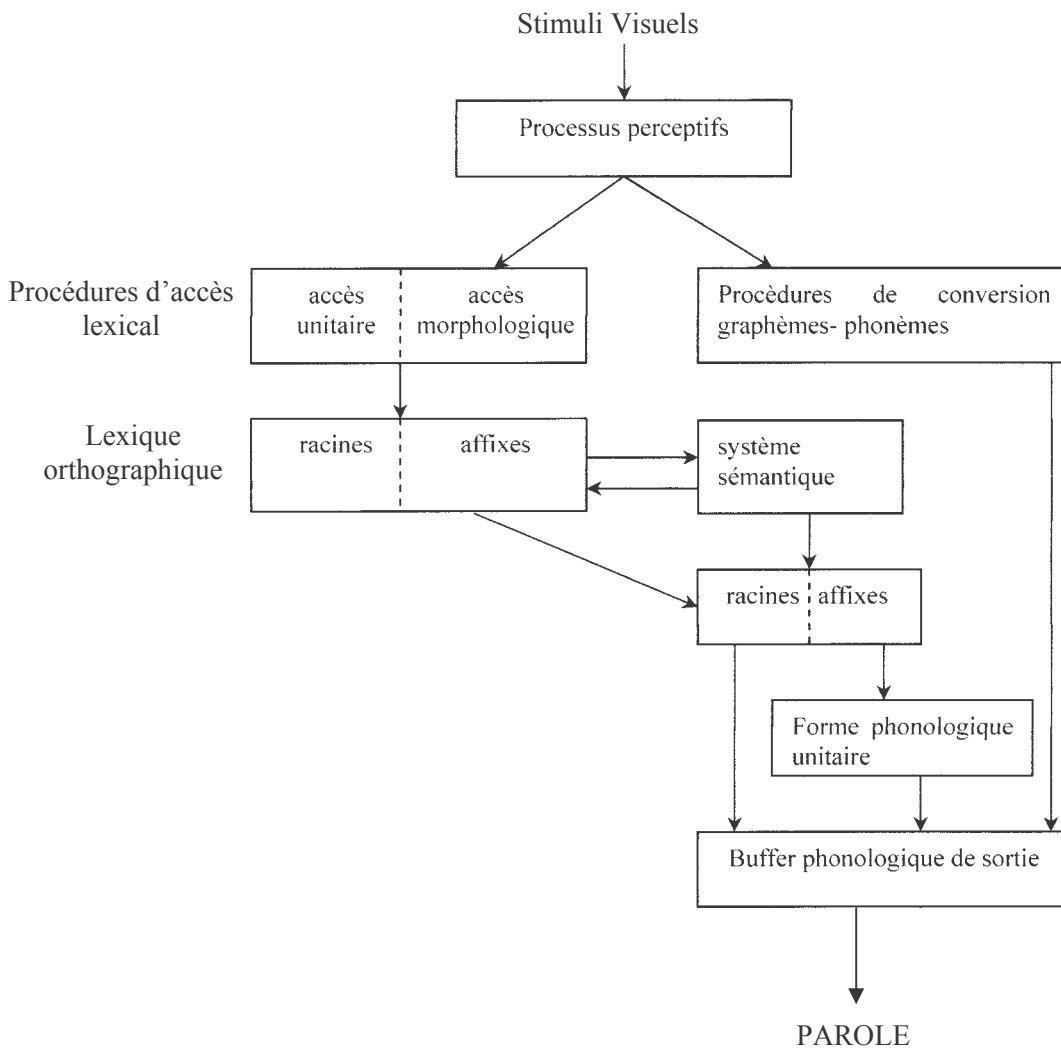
Stimuli Visuels

Processus perceptifs

Procédures d'accès lexical

accès unitaire

accès morphologique

Procédures de conversion graphèmes- phonèmes

Lexique orthographique

racines

affixes

système sémantique

racines

affixes

Forme phonologique unitaire

Buffer phonologique de sortie

PAROLE